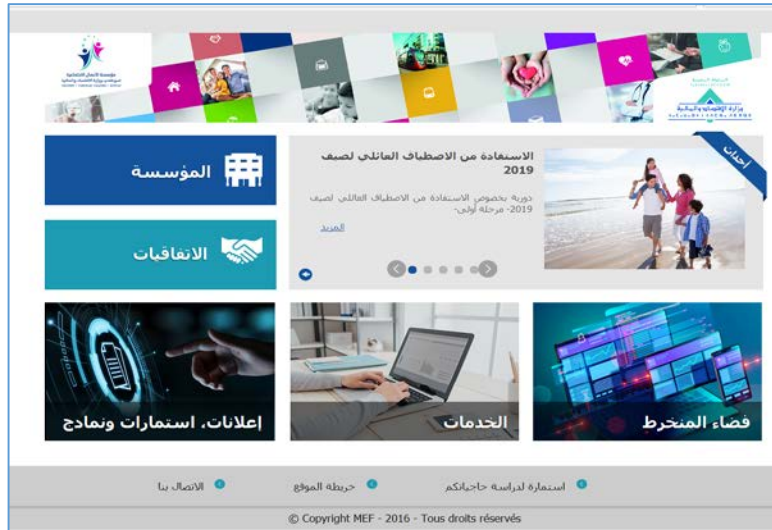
مؤسسة الأعمال الاجتماعية لموظفي وزارة الاقتصاد والمالية

وزارة الاقتصاد والمالية

أحداث

الاستفادة من الاصطياف العائلي لصيف 2019

دورية بخصوص الاستفادة من الاصطياف العائلي لصيف 2019- مرحلة أولى-

المزيد

المؤسسة

الاتفاقيات

فضاء المنخرط

الخدمات

إعلانات، استمارات ونماذج

استمارة لدراسة حاجياتكم

خريطة الموقع

الاتصال بنا

© Copyright MEF - 2016 - Tous droits réservés